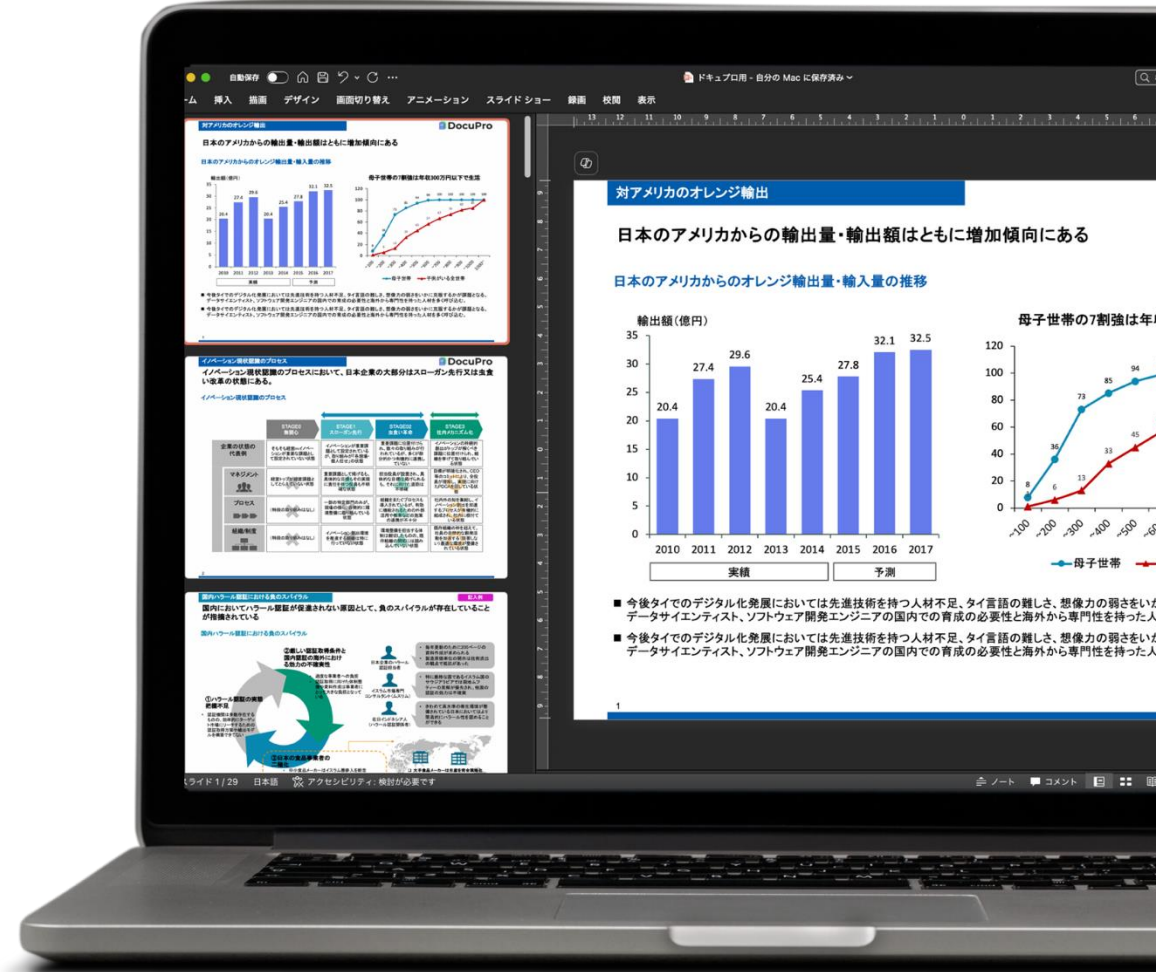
自動保存 ドキュプロ用 - 自分の Mac に保存済み

ム 挿入 描画 デザイン 画面切り替え アニメーション スライドショー 録画 校閲 表示

対アメリカのオレンジ輸出 DocuPro

日本のアメリカからの輸出量・輸出額はともに増加傾向にある

日本のアメリカからのオレンジ輸出量・輸入量の推移

イノベーション現状認識のプロセス DocuPro

イノベーション現状認識のプロセスにおいて、日本企業の大部分はスローガン先行又は虫食い改革の状態にある。

国内ハラール認証における負のスパイラル

国内においてハラール認証が促進されない原因として、負のスパイラルが存在していることが指摘されている

対アメリカのオレンジ輸出

日本のアメリカからの輸出量・輸出額はともに増加傾向にある

日本のアメリカからのオレンジ輸出量・輸入量の推移

輸出額(億円)

| 2010 | 2011 | 2012 | 2013 | 2014 | 2015 | 2016 | 2017 |
|---|---|---|---|---|---|---|---|
| 20.4 | 27.4 | 29.6 | 20.4 | 25.4 | 27.8 | 32.1 | 32.5 |

実績 予測

母子世帯の7割強は年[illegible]

8, 36, 73, 85, 94; 0, 6, 13, 33, 45

~100 ~200 ~300 ~400 ~500 ~600

母子世帯

■ 今後タイでのデジタル化発展においては先進技術を持つ人材不足、タイ言語の難しさ、想像力の弱さをいか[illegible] データサイエンティスト、ソフトウェア開発エンジニアの国内での育成の必要性と海外から専門性を持った人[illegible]

■ 今後タイでのデジタル化発展においては先進技術を持つ人材不足、タイ言語の難しさ、想像力の弱さをいか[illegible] データサイエンティスト、ソフトウェア開発エンジニアの国内での育成の必要性と海外から専門性を持った人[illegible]

1

スライド 1/29 日本語 アクセシビリティ: 検討が必要です ノート コメント